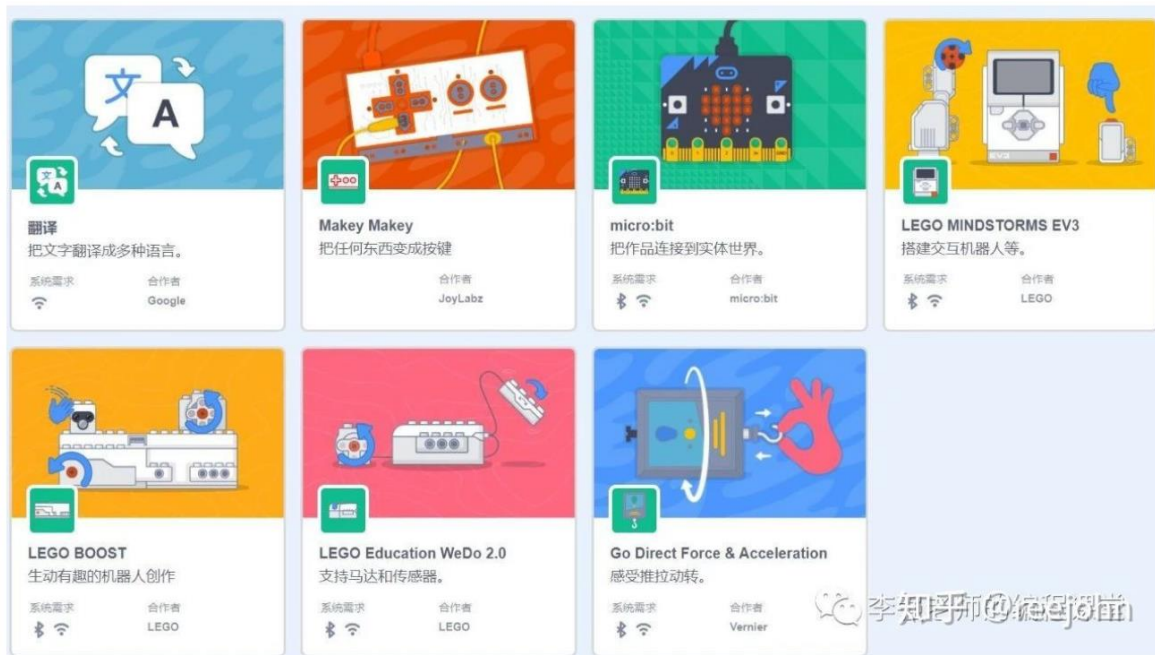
文

A

翻译
把文字翻译成多种语言。
系统需求
合作者
Google

Makey Makey
把任何东西变成按键
合作者
JoyLabz

micro:bit
把作品连接到实体世界。
系统需求
合作者
micro:bit

LEGO MINDSTORMS EV3
搭建交互机器人等。
系统需求
合作者
LEGO

LEGO BOOST
生动有趣的机器人创作
系统需求
合作者
LEGO

LEGO Education WeDo 2.0
支持马达和传感器。
系统需求
合作者
LEGO

Go Direct Force & Acceleration
感受推拉动转。
系统需求
合作者
Vernier

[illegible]